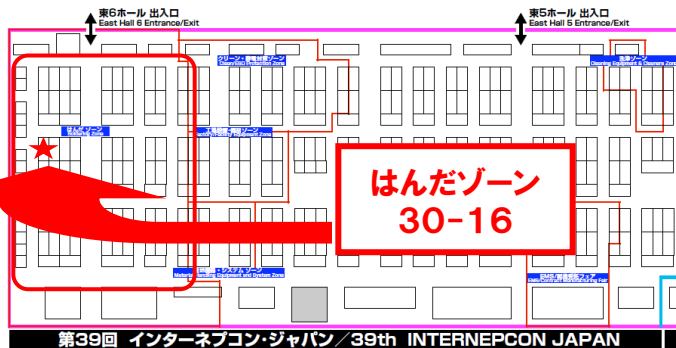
東6ホール 出入口
East Hall 6 Entrance/Exit

東5ホール 出入口
East Hall 5 Entrance/Exit

クリーン・検査装置ゾーン

洗浄ゾーン
Cleaning Equipment & Technology Zone

はんだゾーン

検査装置ゾーン

はんだゾーン
30-16

装置・システムゾーン
Materials Handling Equipment and System Zone

EMS/受託製造フェア

第39回 インターネプコン・ジャパン／39th INTERNEPCON JAPAN